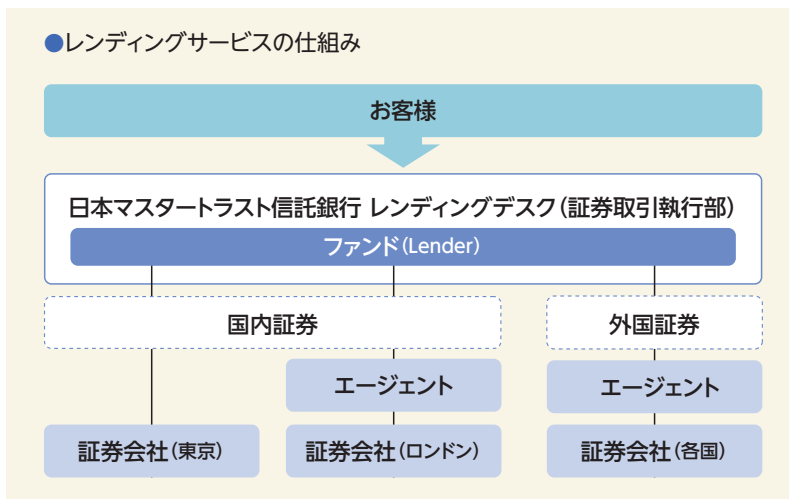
●レンディングサービスの仕組み

お客様

日本マスタートラスト信託銀行 レンディングデスク(証券取引執行部)

ファンド(Lender)

国内証券

外国証券

エージェント

エージェント

証券会社(東京)

証券会社(ロンドン)

証券会社(各国)